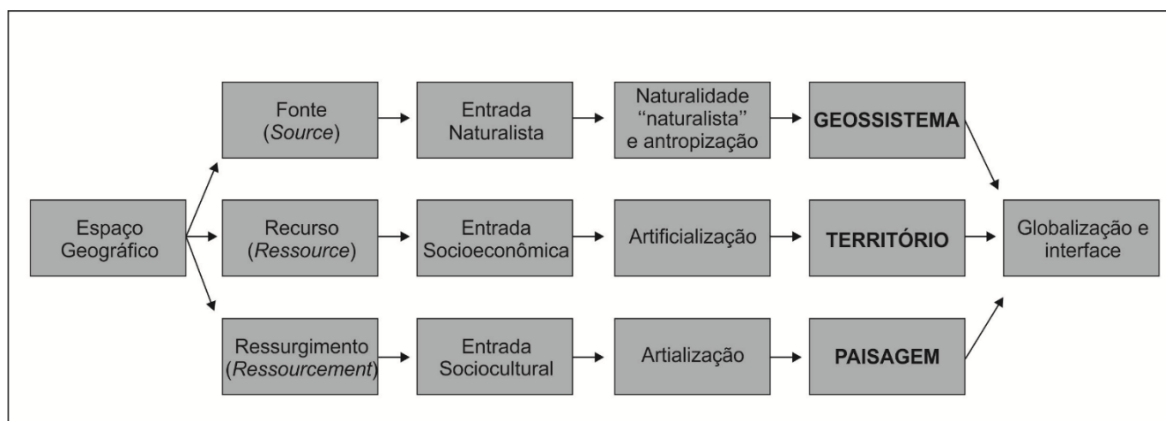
Espaço Geográfico

Fonte (*Source*)

Entrada Naturalista

Naturalidade "naturalista" e antropização

**GEOSSISTEMA**

Recurso (*Ressource*)

Entrada Socioeconômica

Artificialização

**TERRITÓRIO**

Ressurgimento (*Ressourcement*)

Entrada Sociocultural

Artialização

**PAISAGEM**

Globalização e interface